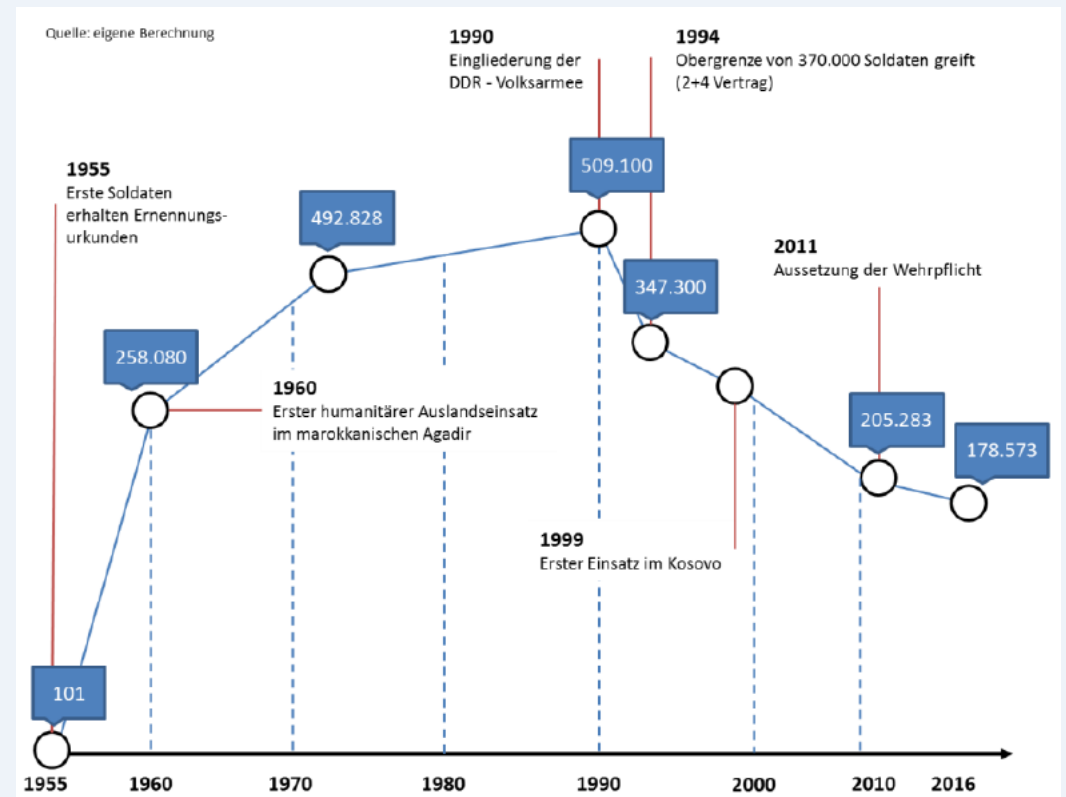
Quelle: eigene Berechnung

1990
Eingliederung der DDR - Volksarmee

1994
Obergrenze von 370.000 Soldaten greift (2+4 Vertrag)

1955
Erste Soldaten erhalten Ernennungsurkunden

492.828

509.100

347.300

2011
Aussetzung der Wehrpflicht

258.080

1960
Erster humanitärer Auslandseinsatz im marokkanischen Agadir

205.283

178.573

1999
Erster Einsatz im Kosovo

101

1955 1960 1970 1980 1990 2000 2010 2016